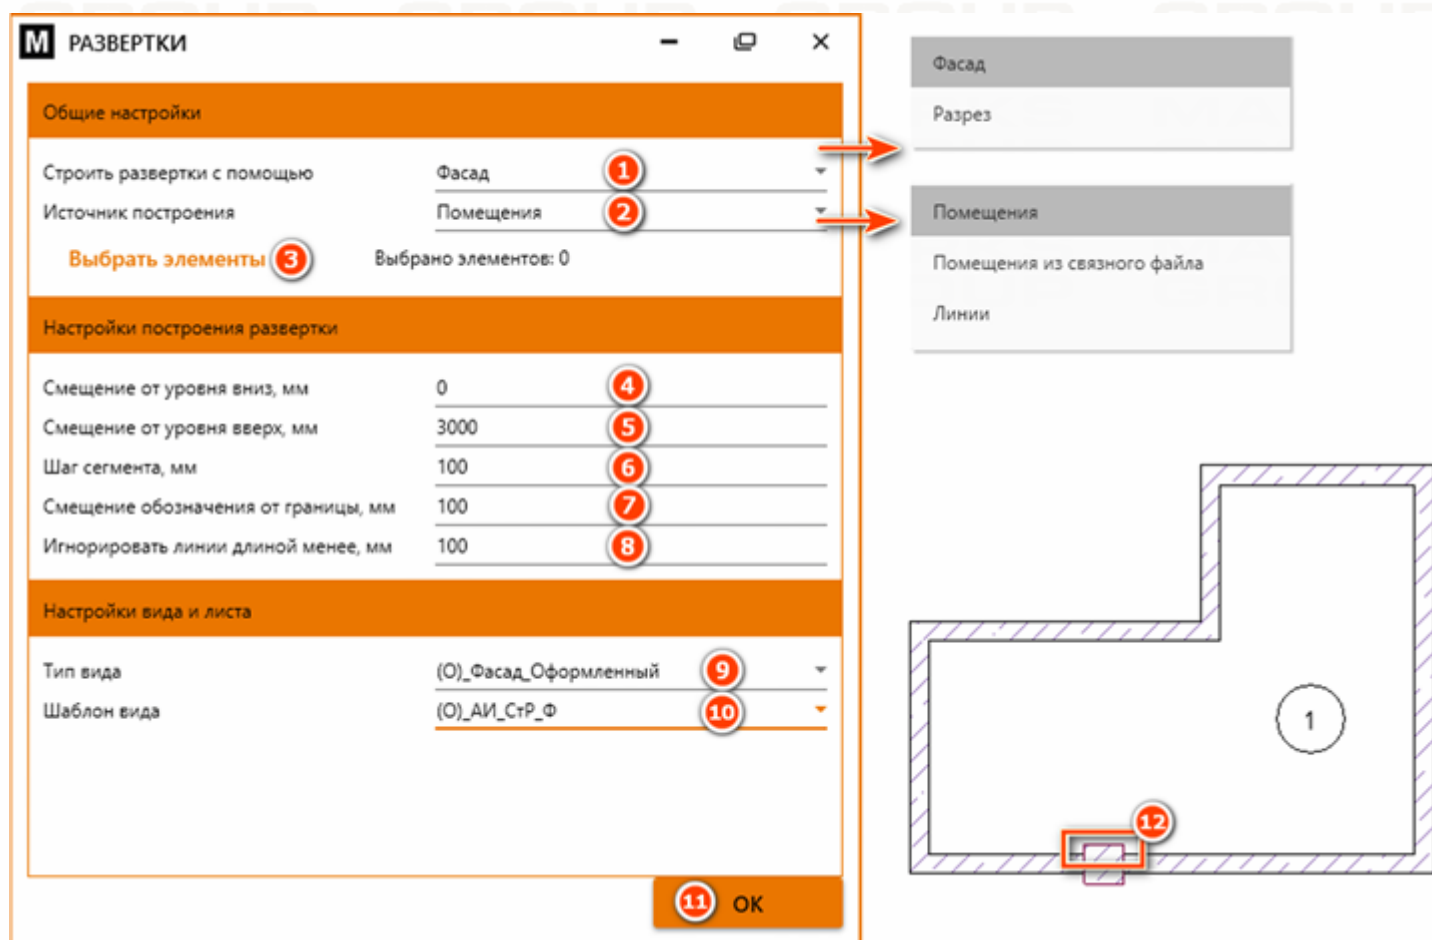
M РАЗВЕРТКИ

Общие настройки

Строить развертки с помощью | Фасад 1

Источник построения | Помещения 2

Выбрать элементы 3 | Выбрано элементов: 0

Настройки построения развертки

Смещение от уровня вниз, мм | 0 4

Смещение от уровня вверх, мм | 3000 5

Шаг сегмента, мм | 100 6

Смещение обозначения от границы, мм | 100 7

Игнорировать линии длиной менее, мм | 100 8

Настройки вида и листа

Тип вида | (О)_Фасад_Оформленный 9

Шаблон вида | (О)_АИ_СтР_Ф 10

11 ОК

Фасад

Разрез

Помещения

Помещения из связного файла

Линии

1

12